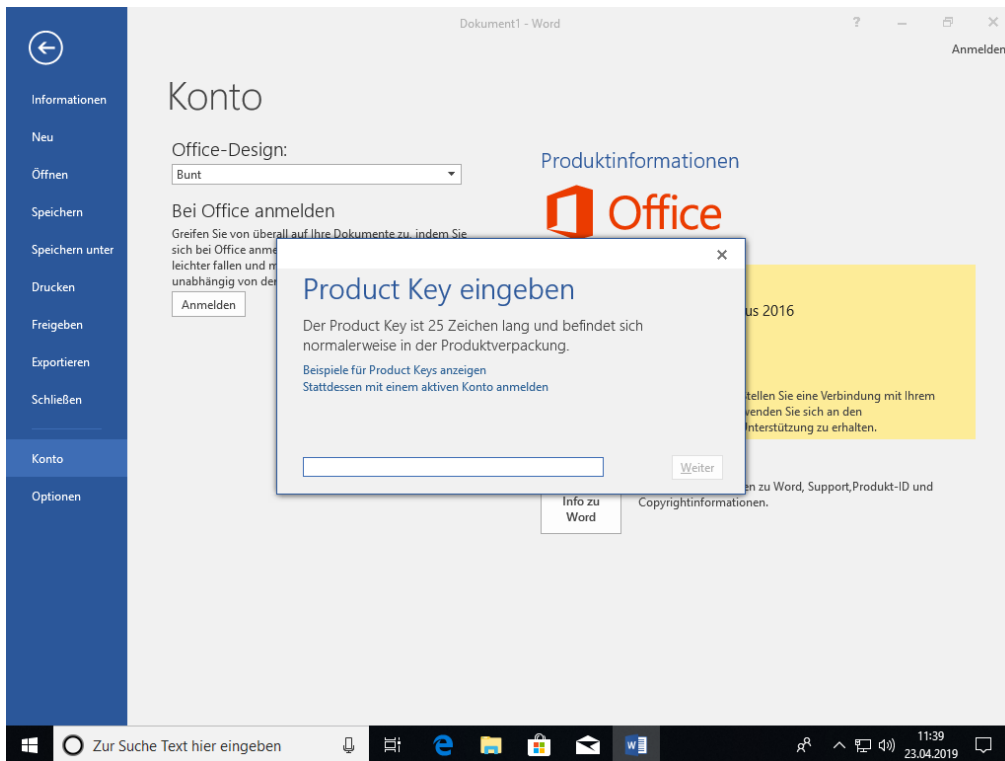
Dokument1 - Word

? – ×

Anmelden

Informationen

Neu

Öffnen

Speichern

Speichern unter

Drucken

Freigeben

Exportieren

Schließen

Konto

Optionen

Konto

Office-Design:

Bunt

Bei Office anmelden

Greifen Sie von überall auf Ihre Dokumente zu, indem Sie sich bei Office anme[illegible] leichter fallen und m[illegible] unabhängig von der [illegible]

Anmelden

Produktinformationen

Office

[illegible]us 2016

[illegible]tellen Sie eine Verbindung mit Ihrem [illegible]wenden Sie sich an den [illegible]Unterstützung zu erhalten.

Info zu Word

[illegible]en zu Word, Support,Produkt-ID und Copyrightinformationen.

×

Product Key eingeben

Der Product Key ist 25 Zeichen lang und befindet sich normalerweise in der Produktverpackung.

Beispiele für Product Keys anzeigen

Stattdessen mit einem aktiven Konto anmelden

Weiter

Zur Suche Text hier eingeben

11:39
23.04.2019